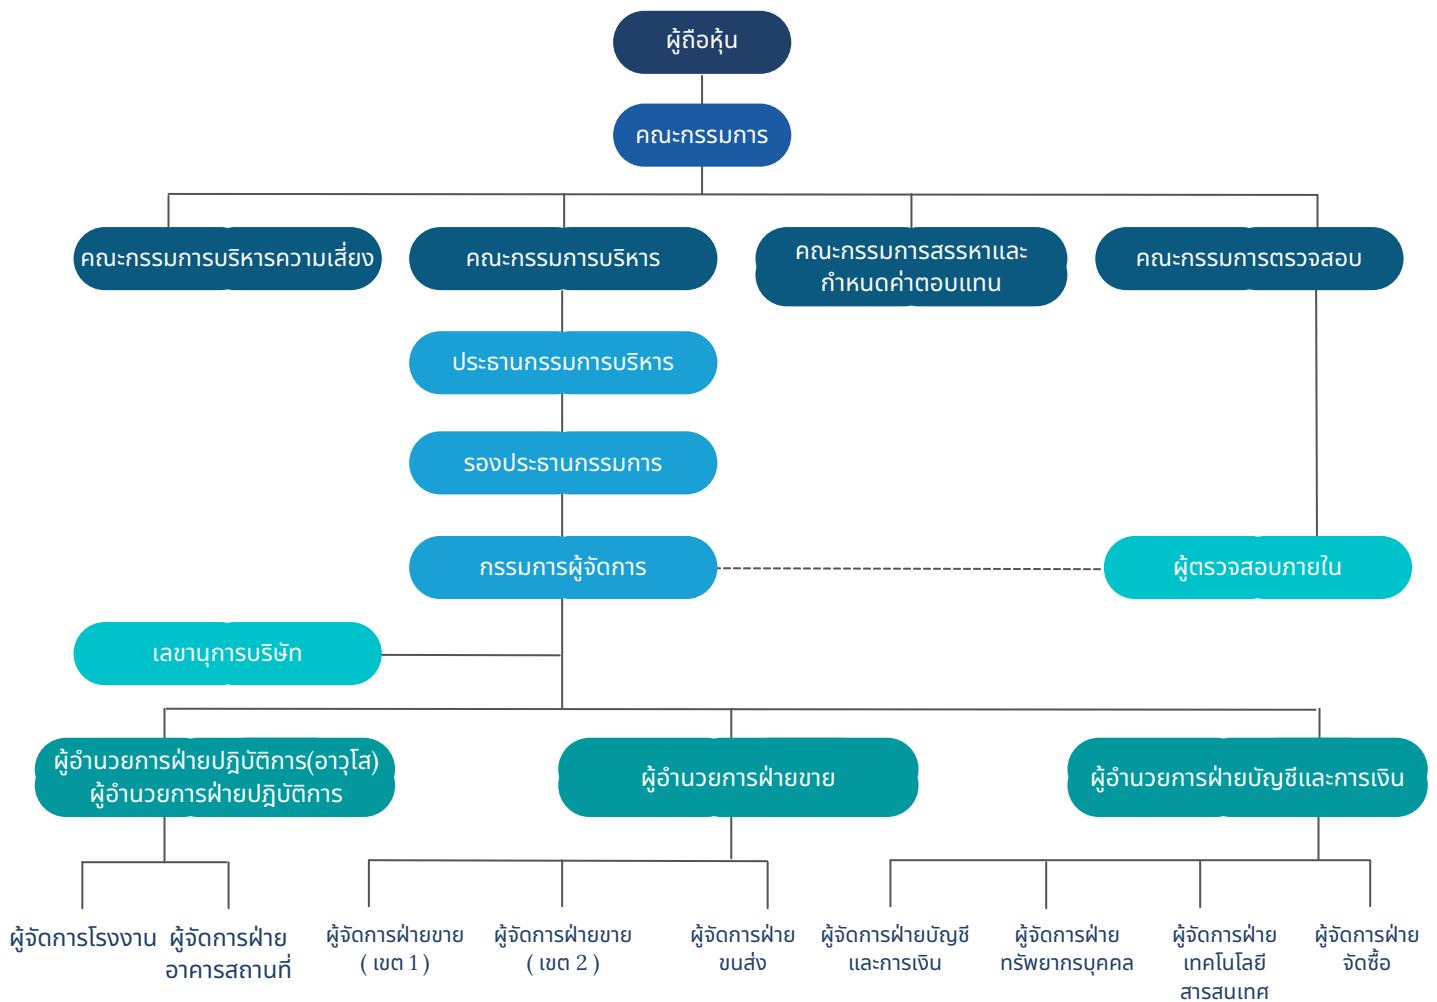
ผู้ถือหุ้น

คณะกรรมการ

คณะกรรมการบริหารความเสี่ยง

คณะกรรมการบริหาร

คณะกรรมการสรรหาและกำหนดค่าตอบแทน

คณะกรรมการตรวจสอบ

ประธานกรรมการบริหาร

รองประธานกรรมการ

กรรมการผู้จัดการ

ผู้ตรวจสอบภายใน

เลขานุการบริษัท

ผู้อำนวยการฝ่ายปฏิบัติการ(อาวุโส)
ผู้อำนวยการฝ่ายปฏิบัติการ

ผู้อำนวยการฝ่ายขาย

ผู้อำนวยการฝ่ายบัญชีและการเงิน

ผู้จัดการโรงงาน

ผู้จัดการฝ่ายอาคารสถานที่

ผู้จัดการฝ่ายขาย ( เขต 1 )

ผู้จัดการฝ่ายขาย ( เขต 2 )

ผู้จัดการฝ่ายขนส่ง

ผู้จัดการฝ่ายบัญชีและการเงิน

ผู้จัดการฝ่ายทรัพยากรบุคคล

ผู้จัดการฝ่ายเทคโนโลยีสารสนเทศ

ผู้จัดการฝ่ายจัดซื้อ